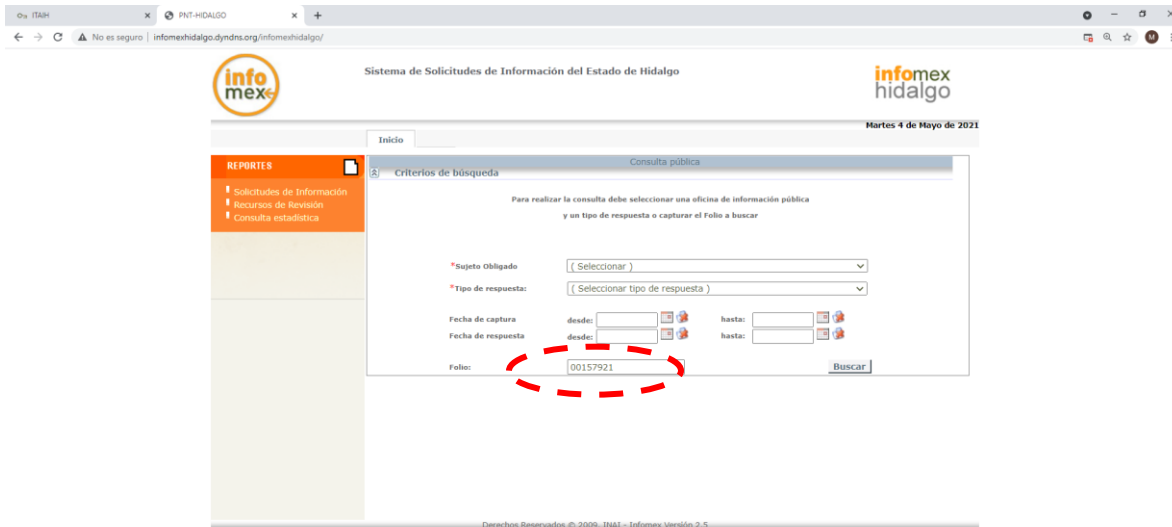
ITAIH × PNT-HIDALGO × +

No es seguro | infomexhidalgo.dyndns.org/infomexhidalgo/

M

info mex

Sistema de Solicitudes de Información del Estado de Hidalgo

infomex hidalgo

Martes 4 de Mayo de 2021

Inicio

REPORTES

Solicitudes de Información
Recursos de Revisión
Consulta estadística

Consulta pública

Criterios de búsqueda

Para realizar la consulta debe seleccionar una oficina de información pública

y un tipo de respuesta o capturar el Folio a buscar

*Sujeto Obligado ( Seleccionar )

*Tipo de respuesta: ( Seleccionar tipo de respuesta )

Fecha de captura desde: hasta:
Fecha de respuesta desde: hasta:

Folio: 00157921 Buscar

Derechos Reservados © 2009, INAI - Infomex Versión 2.5